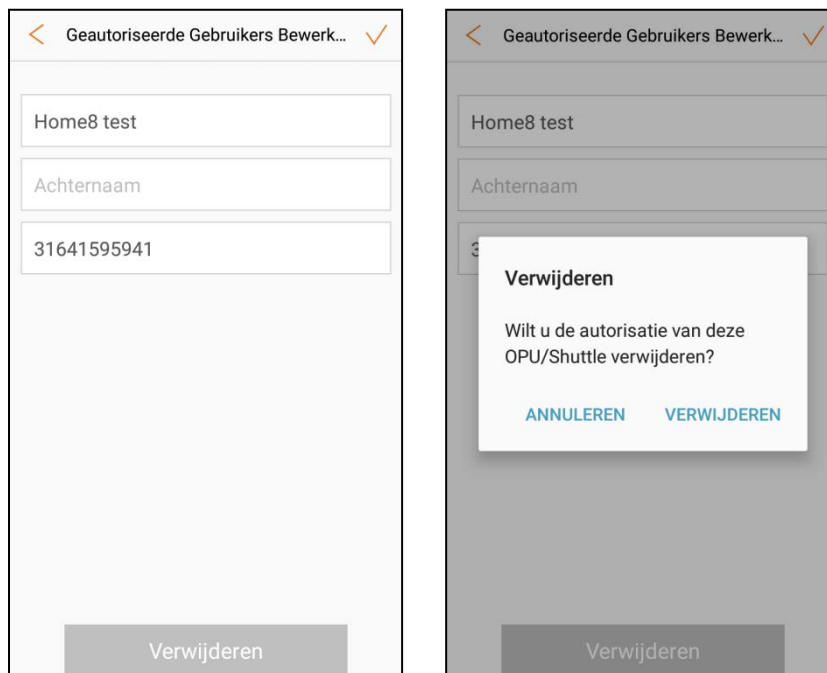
Geautoriseerde Gebruikers Bewerk...

Home8 test

Achternaam

31641595941

Verwijderen

Geautoriseerde Gebruikers Bewerk...

Home8 test

Achternaam

3

Verwijderen

Wilt u de autorisatie van deze OPU/Shuttle verwijderen?

ANNULEREN VERWIJDEREN

Verwijderen